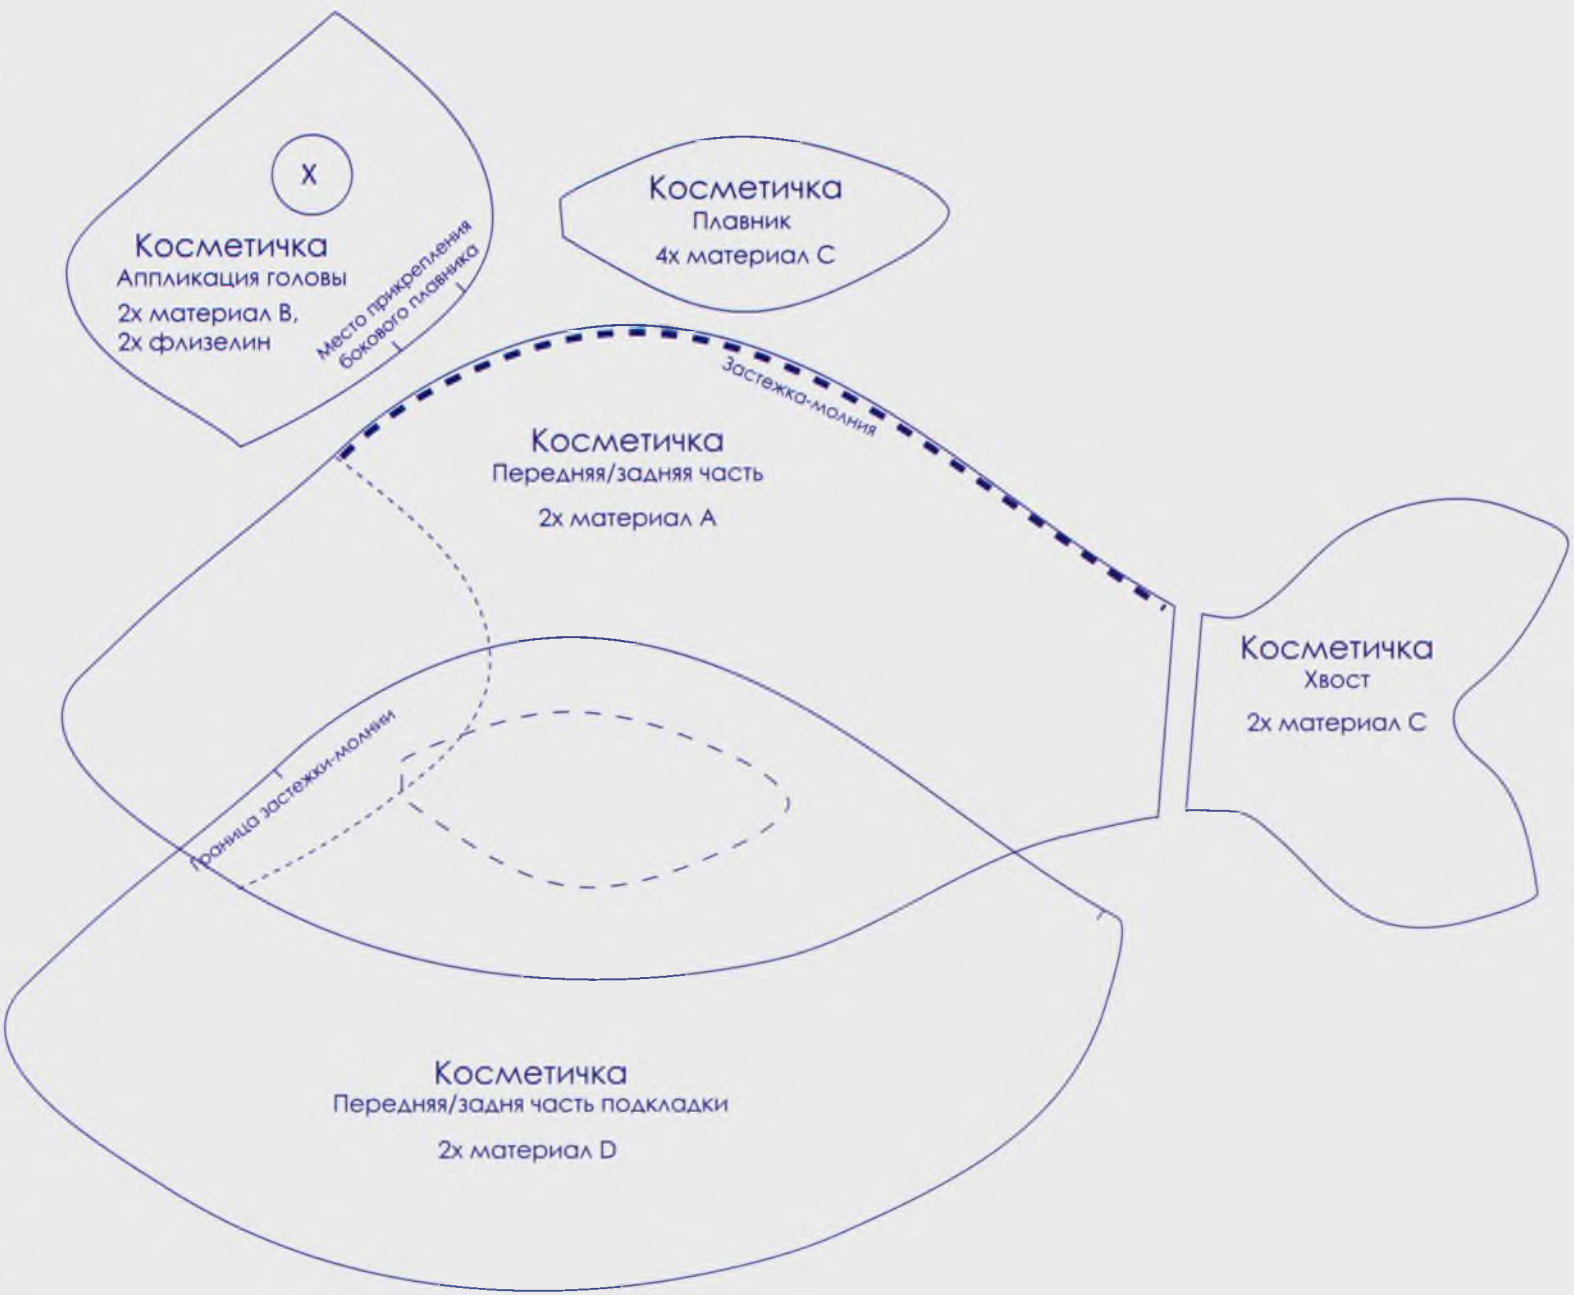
X

Косметичка
Аппликация головы
2x материал B,
2x флизелин

Место прикрепления бокового плавника

Косметичка
Плавник
4x материал C

Застежка-молния

Косметичка
Передняя/задняя часть
2x материал A

Граница застежки-молнии

Косметичка
Хвост
2x материал C

Косметичка
Передняя/задняя часть подкладки
2x материал D